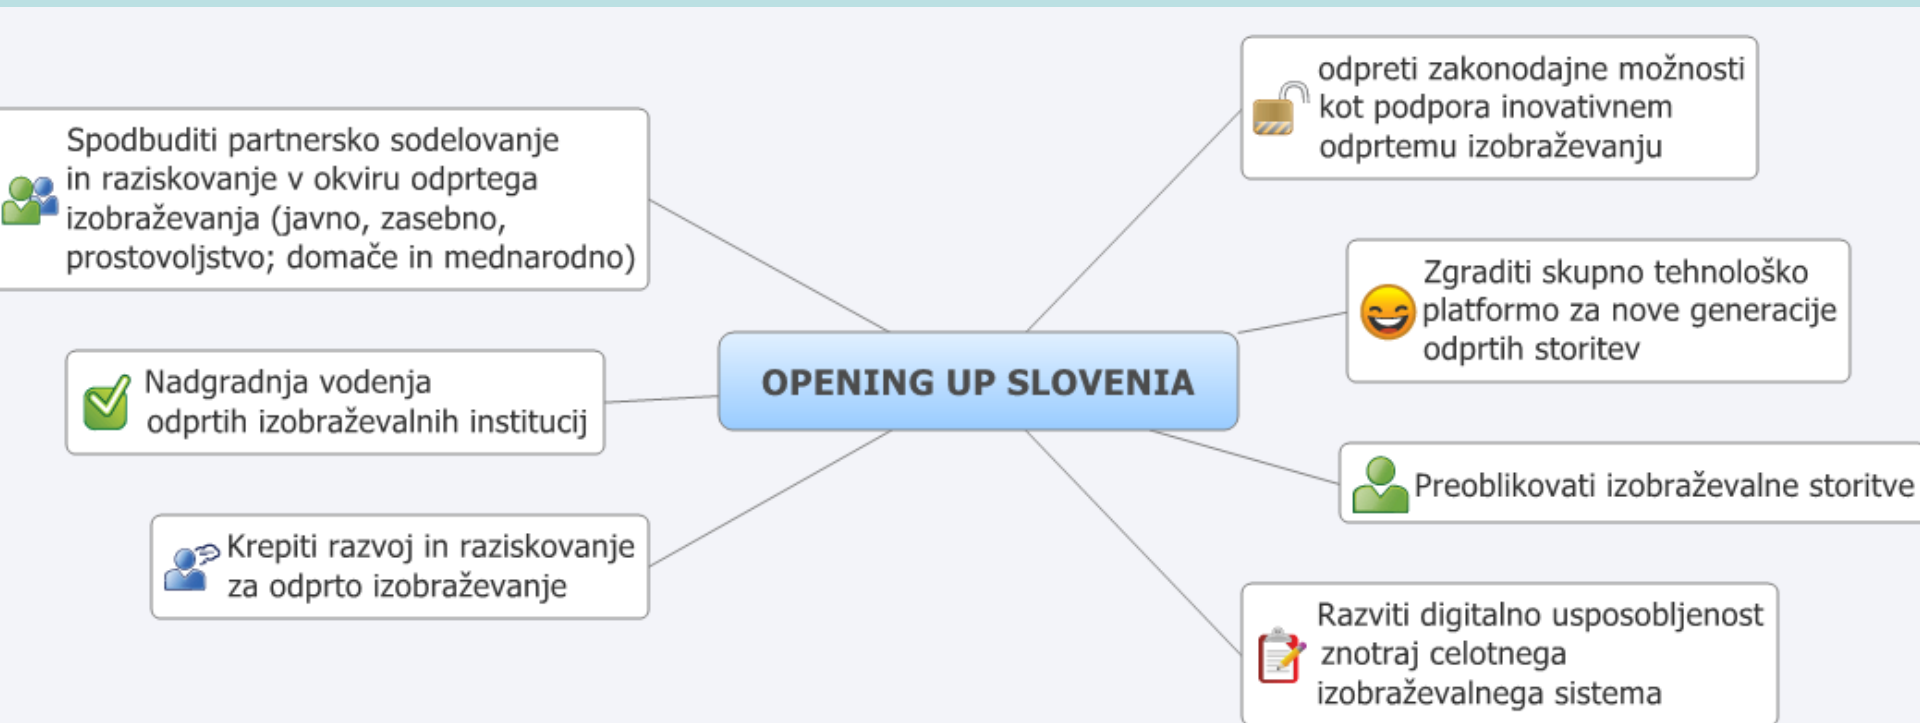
OPENING UP SLOVENIA

Spodbuditi partnersko sodelovanje in raziskovanje v okviru odprtega izobraževanja (javno, zasebno, prostovoljstvo; domače in mednarodno)

Nadgradnja vodenja odprtih izobraževalnih institucij

Krepiti razvoj in raziskovanje za odprto izobraževanje

odpreti zakonodajne možnosti kot podpora inovativnem odprtemu izobraževanju

Zgraditi skupno tehnološko platformo za nove generacije odprtih storitev

Preoblikovati izobraževalne storitve

Razviti digitalno usposobljenost znotraj celotnega izobraževalnega sistema